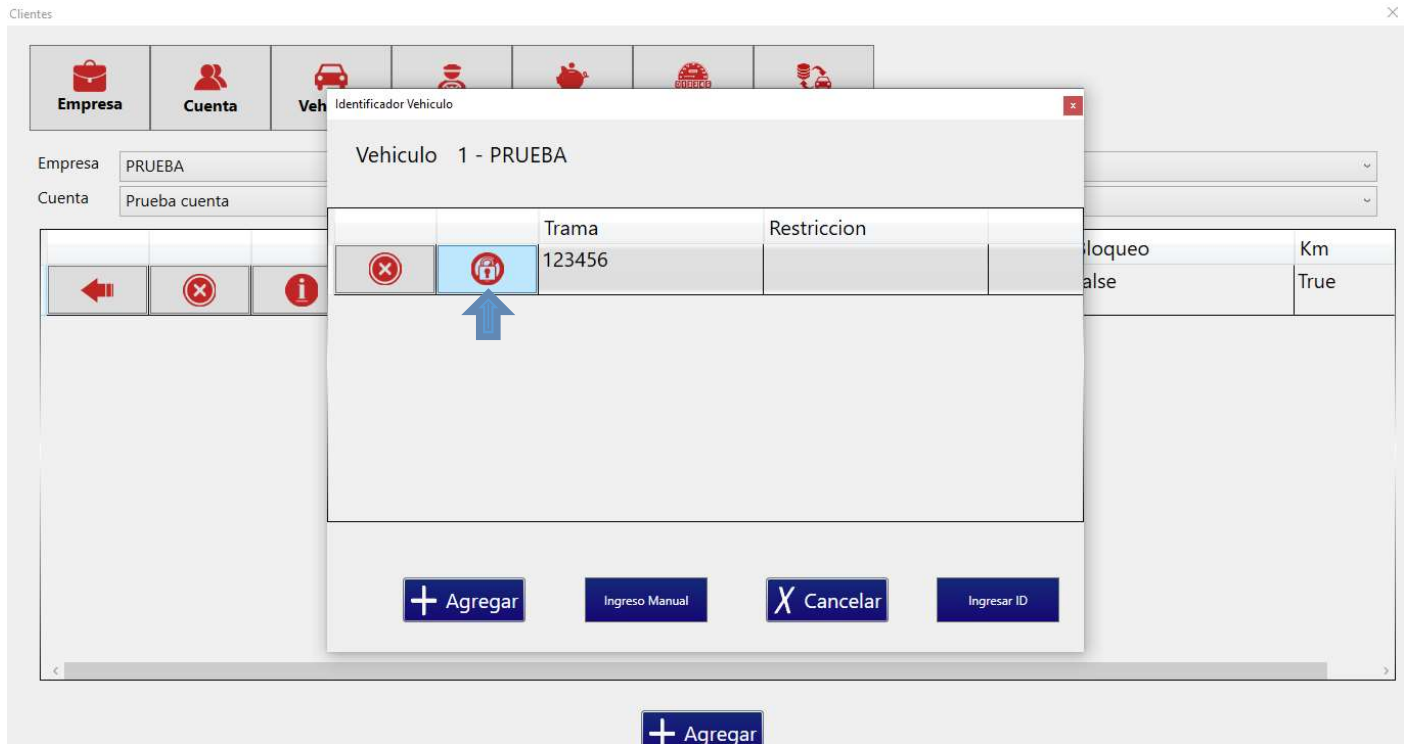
Clientes

Empresa
Cuenta
Veh

Empresa PRUEBA
Cuenta Prueba cuenta

loqueo
alse

Km
True

Identificador Vehiculo

Vehiculo 1 - PRUEBA

| | | Trama | Restriccion | |
|---|---|---|---|---|
| | | 123456 | | |

+ Agregar
Ingreso Manual
X Cancelar
Ingresar ID

+ Agregar